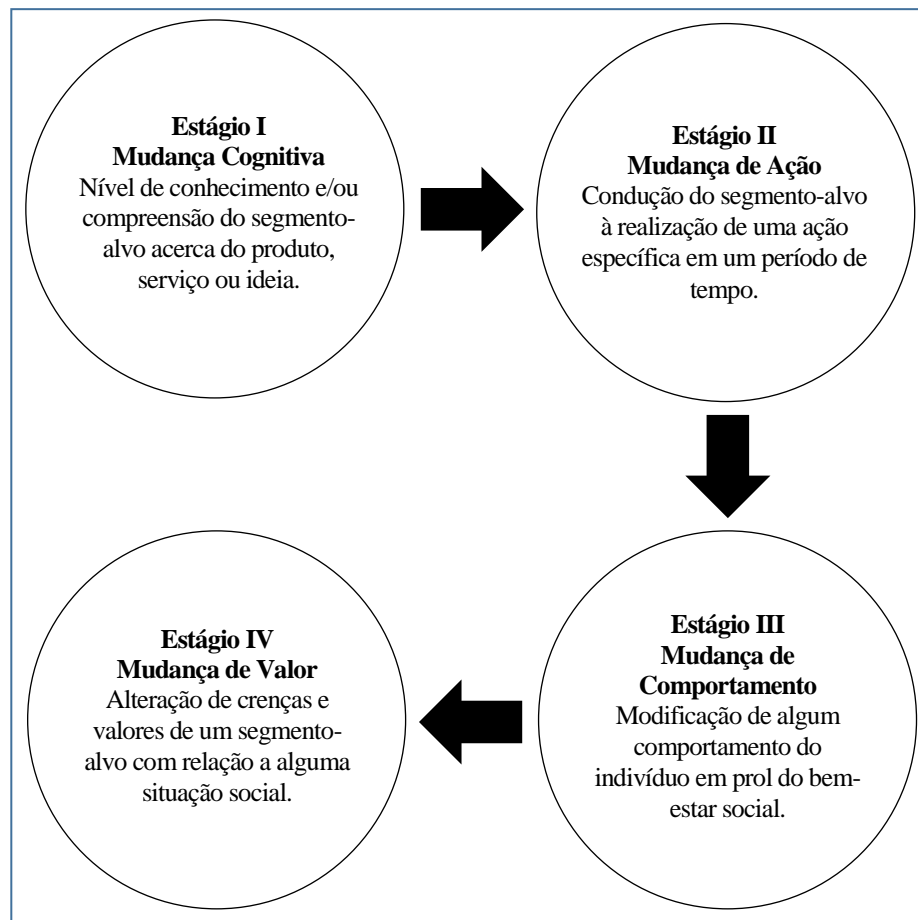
**Estágio I**
**Mudança Cognitiva**
Nível de conhecimento e/ou compreensão do segmento-alvo acerca do produto, serviço ou ideia.

**Estágio II**
**Mudança de Ação**
Condução do segmento-alvo à realização de uma ação específica em um período de tempo.

**Estágio III**
**Mudança de Comportamento**
Modificação de algum comportamento do indivíduo em prol do bem-estar social.

**Estágio IV**
**Mudança de Valor**
Alteração de crenças e valores de um segmento-alvo com relação a alguma situação social.